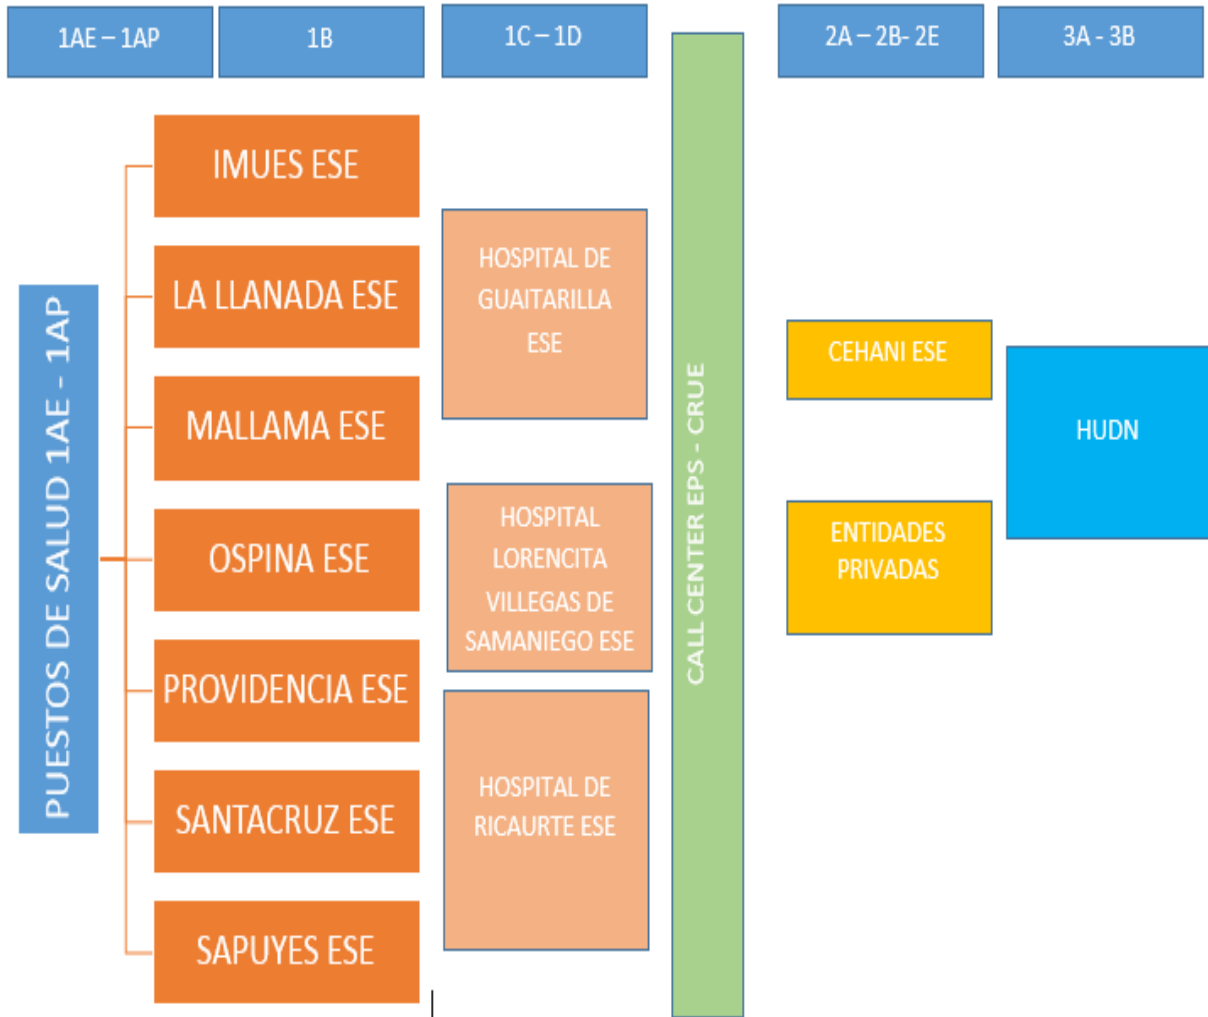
1AE – 1AP

1B

1C – 1D

2A – 2B- 2E

3A - 3B

PUESTOS DE SALUD 1AE - 1AP

IMUES ESE

LA LLANADA ESE

MALLAMA ESE

OSPINA ESE

PROVIDENCIA ESE

SANTACRUZ ESE

SAPUYES ESE

HOSPITAL DE GUAITARILLA ESE

HOSPITAL LORENCITA VILLEGAS DE SAMANIEGO ESE

HOSPITAL DE RICAURTE ESE

CALL CENTER EPS - CRUE

CEHANI ESE

ENTIDADES PRIVADAS

HUDN